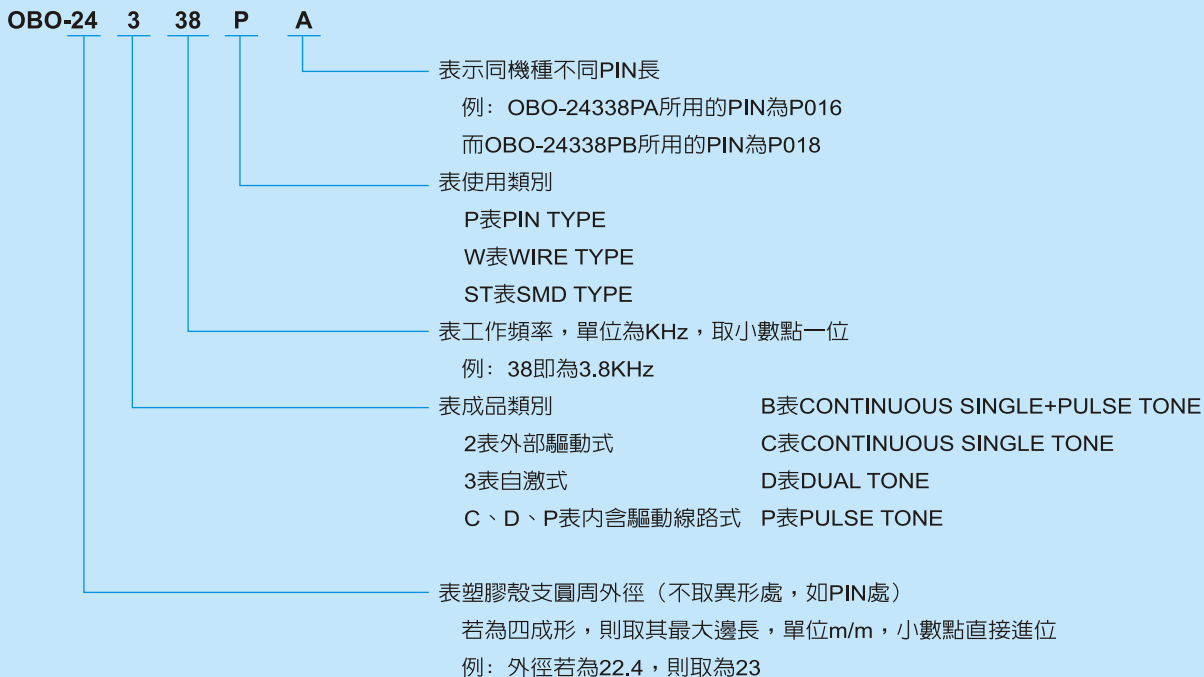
OBO-24 3 38 P A

表示同機種不同PIN長
例：OBO-24338PA所用的PIN為P016
而OBO-24338PB所用的PIN為P018

表使用類別
P表PIN TYPE
W表WIRE TYPE
ST表SMD TYPE

表工作頻率，單位為KHz，取小數點一位
例：38即為3.8KHz

表成品類別
2表外部驅動式
3表自激式
C、D、P表内含驅動線路式

B表CONTINUOUS SINGLE+PULSE TONE
C表CONTINUOUS SINGLE TONE
D表DUAL TONE
P表PULSE TONE

表塑膠殼支圓周外徑（不取異形處，如PIN處）
若為四成形，則取其最大邊長，單位m/m，小數點直接進位
例：外徑若為22.4，則取為23